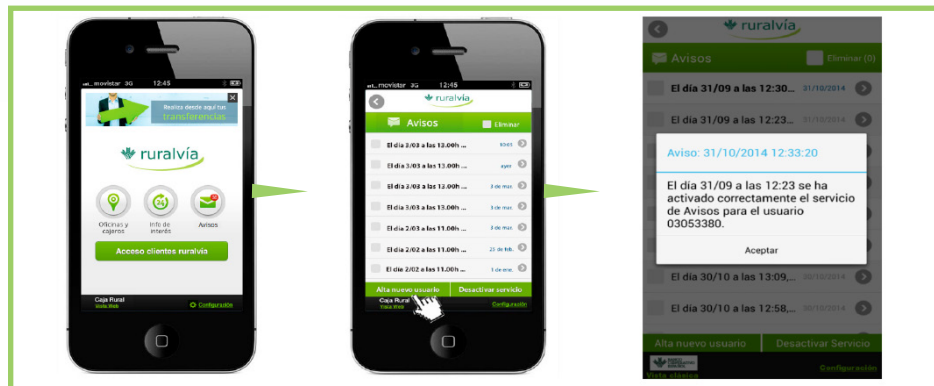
movistar 3G 12:45

Realiza desde aquí tus transferencias

ruralvía

Oficinas y cajeros

Info de interés

Avisos

Acceso clientes ruralvía

Caja Rural
Vista Web

Configuración

movistar 3G 12:45

ruralvía

Avisos

Eliminar

El día 3/03 a las 13.00h ... hoy

El día 3/03 a las 13.00h ... ayer

El día 3/03 a las 13.00h ... 3 de mar.

El día 3/03 a las 13.00h ... 3 de mar.

El día 3/03 a las 11.00h ... 3 de mar.

El día 2/02 a las 11.00h ... 25 de feb.

El día 2/02 a las 11.00h ... 1 de ene.

Alta nuevo usuario

Desactivar servicio

Caja Rural
Vista Web

Configuración

ruralvía

Avisos

Eliminar (0)

El día 31/09 a las 12:30... 31/10/2014

El día 31/09 a las 12:23...

Aviso: 31/10/2014 12:33:20

El día 31/09 a las 12:23 se ha activado correctamente el servicio de Avisos para el usuario 03053380.

Aceptar

El día 30/10 a las 13:09,... 30/10/2014

El día 30/10 a las 12:58,... 30/10/2014

Alta nuevo usuario

Desactivar Servicio

Vista clásica

Configuración